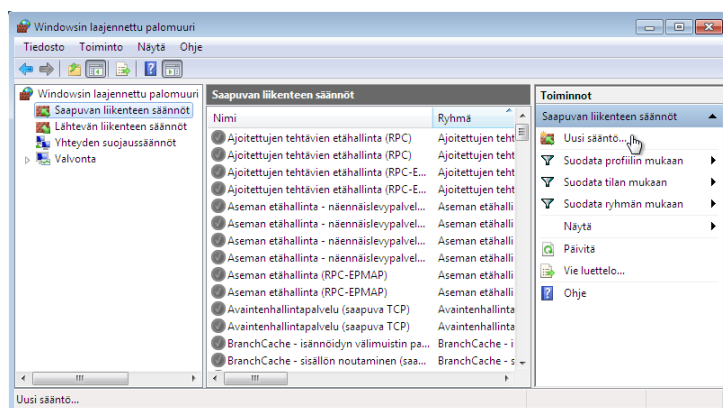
Windowsin laajennettu palomuuri

Tiedosto Toiminto Näytä Ohje

Windowsin laajennettu palomuuri
Saapuvan liikenteen säännöt
Lähtevän liikenteen säännöt
Yhteyden suojaussäännöt
Valvonta

Saapuvan liikenteen säännöt

| Nimi | Ryhmä |
|---|---|
| Ajoitettujen tehtävien etähallinta (RPC) | Ajoitettujen teht |
| Ajoitettujen tehtävien etähallinta (RPC) | Ajoitettujen teht |
| Ajoitettujen tehtävien etähallinta (RPC-E... | Ajoitettujen teht |
| Ajoitettujen tehtävien etähallinta (RPC-E... | Ajoitettujen teht |
| Aseman etähallinta - näennäislevypalvel... | Aseman etähalli |
| Aseman etähallinta - näennäislevypalvel... | Aseman etähalli |
| Aseman etähallinta - näennäislevypalvel... | Aseman etähalli |
| Aseman etähallinta - näennäislevypalvel... | Aseman etähalli |
| Aseman etähallinta (RPC-EPMAP) | Aseman etähalli |
| Aseman etähallinta (RPC-EPMAP) | Aseman etähalli |
| Avaintenhallintapalvelu (saapuva TCP) | Avaintenhallinta |
| Avaintenhallintapalvelu (saapuva TCP) | Avaintenhallinta |
| BranchCache - isännöidyn välimuistin pa... | BranchCache - i |
| BranchCache - sisällön noutaminen (saa... | BranchCache - s |

Toiminnot
Saapuvan liikenteen säännöt
Uusi sääntö...
Suodata profiilin mukaan
Suodata tilan mukaan
Suodata ryhmän mukaan
Näytä
Päivitä
Vie luettelo...
Ohje

Uusi sääntö...